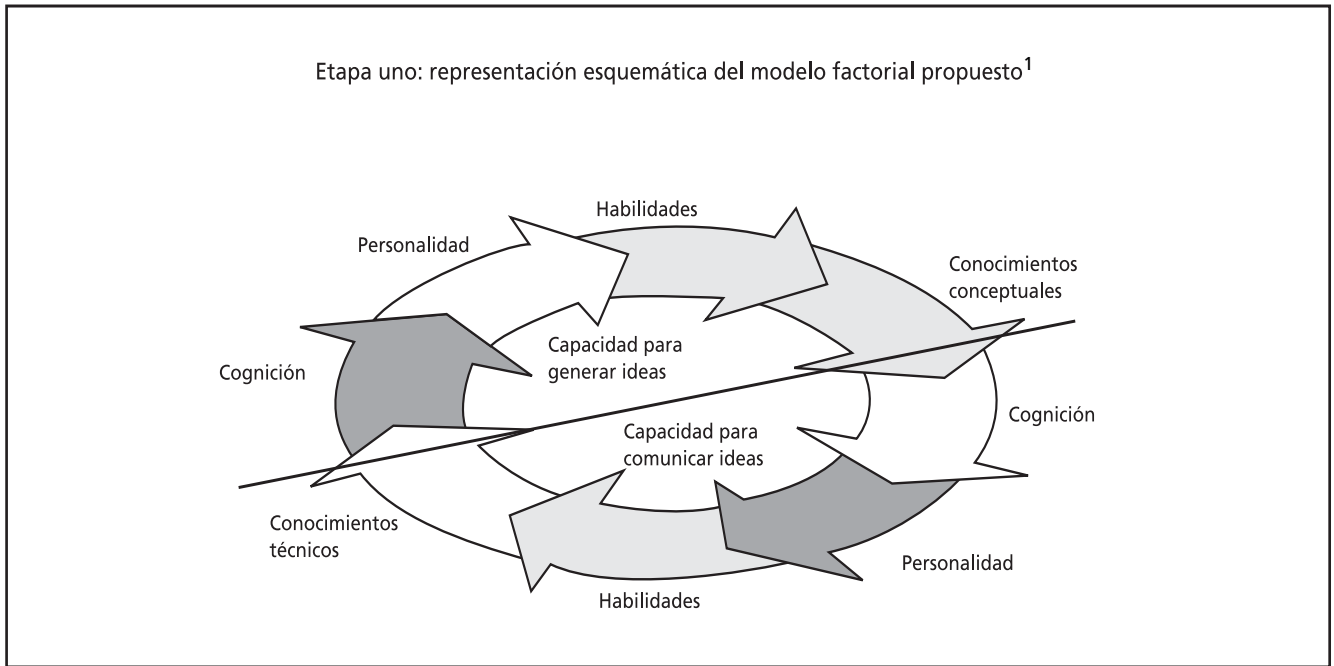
Etapa uno: representación esquemática del modelo factorial propuesto$^1$

Habilidades

Personalidad

Conocimientos conceptuales

Capacidad para generar ideas

Cognición

Cognición

Capacidad para comunicar ideas

Conocimientos técnicos

Personalidad

Habilidades